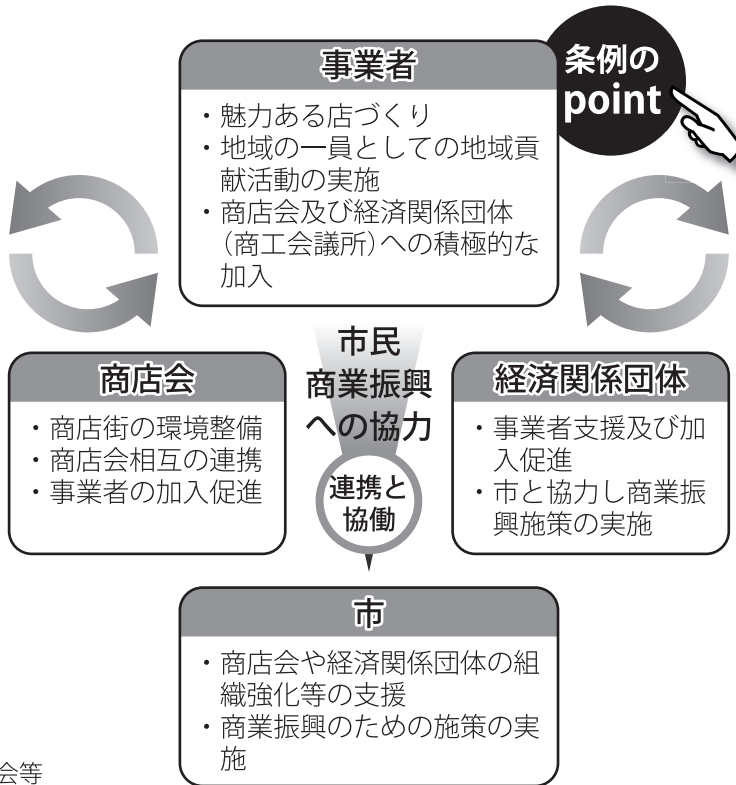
条例の
point

事業者
・魅力ある店づくり
・地域の一員としての地域貢献活動の実施
・商店会及び経済関係団体（商工会議所）への積極的な加入

市民
商業振興
への協力

連携と
協働

商店会
・商店街の環境整備
・商店会相互の連携
・事業者の加入促進

経済関係団体
・事業者支援及び加入促進
・市と協力し商業振興施策の実施

市
・商店会や経済関係団体の組織強化等の支援
・商業振興のための施策の実施

会等